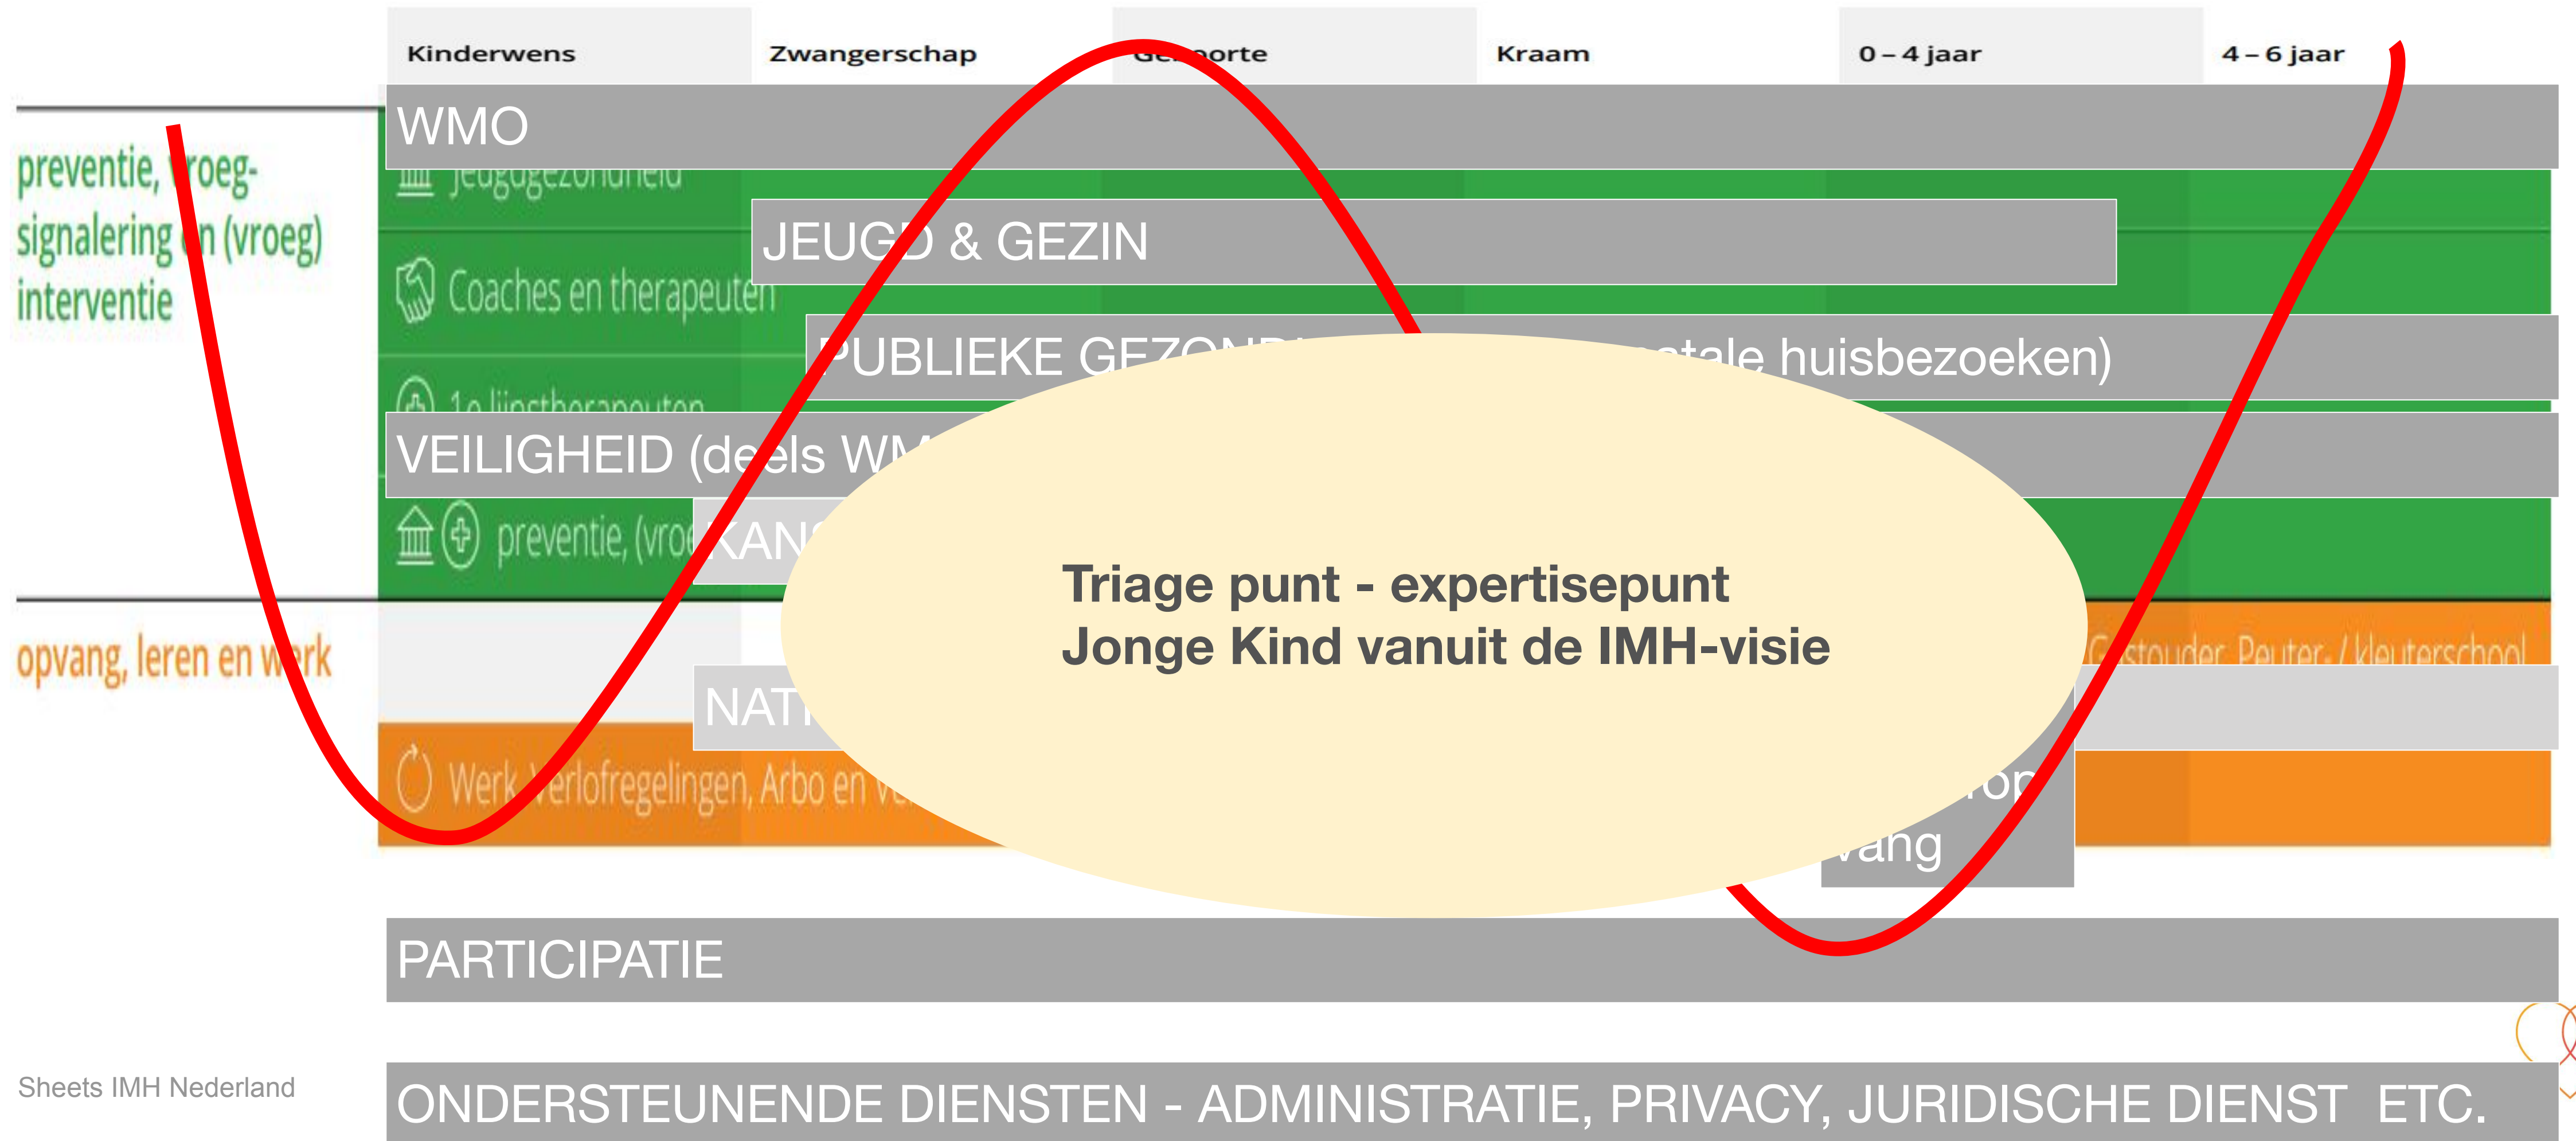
Kinderwens | Zwangerschap | Ge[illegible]orte | Kraam | 0 – 4 jaar | 4 – 6 jaar

preventie, vroeg-signalering en (vroeg) interventie

WMO

Jeugdgezondheid

JEUGD & GEZIN

Coaches en therapeuten

PUBLIEKE GEZOND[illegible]atale huisbezoeken)

1e lijnstherapeuten

VEILIGHEID (deels WM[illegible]

preventie, (vroe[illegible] KAN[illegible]

Triage punt - expertisepunt
Jonge Kind vanuit de IMH-visie

opvang, leren en werk

Gastouder, Peuter-/ kleuterschool

NAT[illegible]

Werk, Verlofregelingen, Arbo en ve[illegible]

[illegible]op
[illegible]vang

PARTICIPATIE

Sheets IMH Nederland

ONDERSTEUNENDE DIENSTEN - ADMINISTRATIE, PRIVACY, JURIDISCHE DIENST ETC.